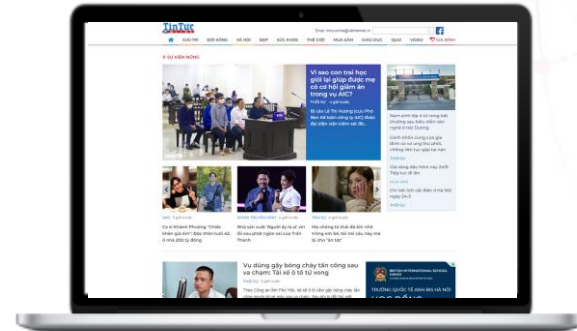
Tin Tức

Email: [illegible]

GIẢI TRÍ THẾ GIỚI XÃ HỘI ĐẸP SỨC KHỎE THỂ GIỚI MUA SẮM GIÁO DỤC QUẢN VIDEO GIA ĐÌNH

SỰ KIỆN NÓNG

Vì sao con trai học giỏi lại giúp được mẹ có cơ hội giảm án trong vụ AIC?

Nam sinh thất lạc ở trường sau kiểm soát trường học vì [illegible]

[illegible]

Vụ dùng gậy bóng chày tấn công sau va chạm: Tài xế ô tô từ vong

TRƯỜNG QUỐC TẾ ANH BIS HÀ NỘI